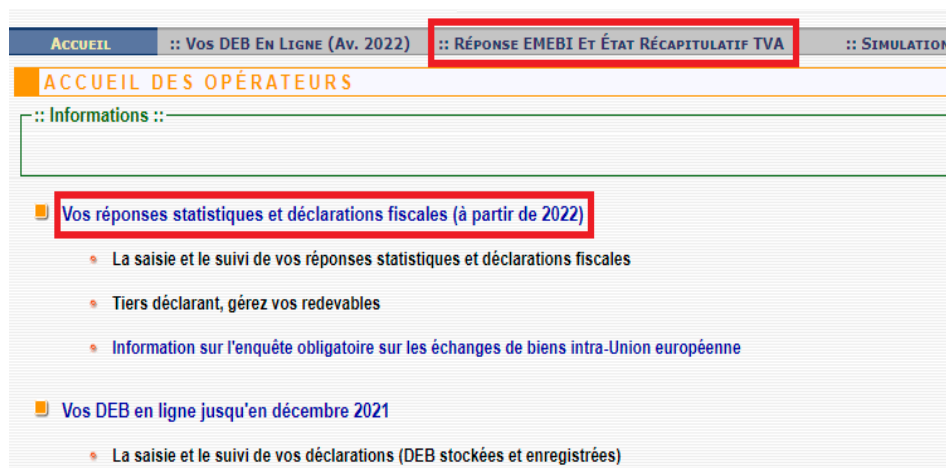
Accueil | :: Vos DEB En Ligne (Av. 2022) | :: Réponse EMEBI Et État Récapitulatif TVA | :: Simulation

ACCUEIL DES OPÉRATEURS

:: Informations ::

Vos réponses statistiques et déclarations fiscales (à partir de 2022)

La saisie et le suivi de vos réponses statistiques et déclarations fiscales

Tiers déclarant, gérez vos redevables

Information sur l'enquête obligatoire sur les échanges de biens intra-Union européenne

Vos DEB en ligne jusqu'en décembre 2021

La saisie et le suivi de vos déclarations (DEB stockées et enregistrées)